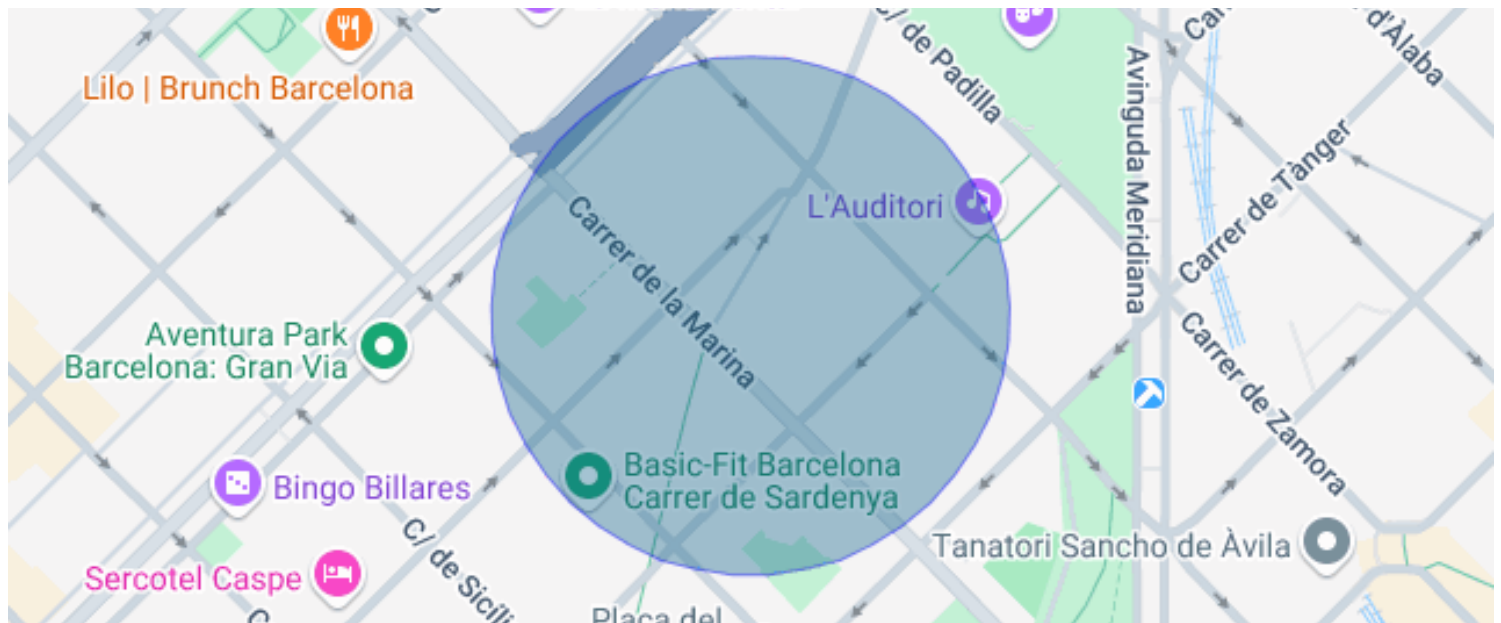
Lilo | Brunch Barcelona

C/ de Padilla

Avinguda Meridiana

d'Àlaba

Carrer de Tànger

L'Auditori

Carrer de la Marina

Aventura Park Barcelona: Gran Via

Carrer de Zamora

Basic-Fit Barcelona Carrer de Sardenya

Bingo Billares

Tanatori Sancho de Àvila

Sercotel Caspe

C/ de Sicili

Plaça del